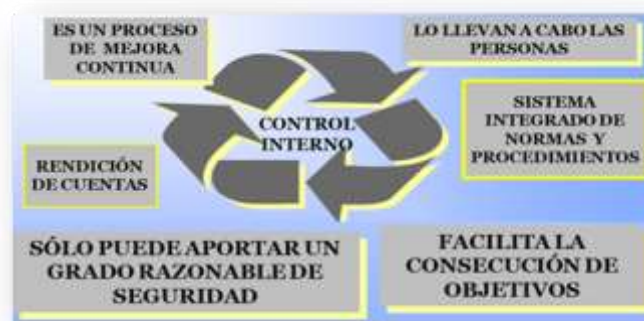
ES UN PROCESO DE MEJORA CONTINUA

LO LLEVAN A CABO LAS PERSONAS

CONTROL INTERNO

SISTEMA INTEGRADO DE NORMAS Y PROCEDIMIENTOS

RENDICIÓN DE CUENTAS

SÓLO PUEDE APORTAR UN GRADO RAZONABLE DE SEGURIDAD

FACILITA LA CONSECUCIÓN DE OBJETIVOS